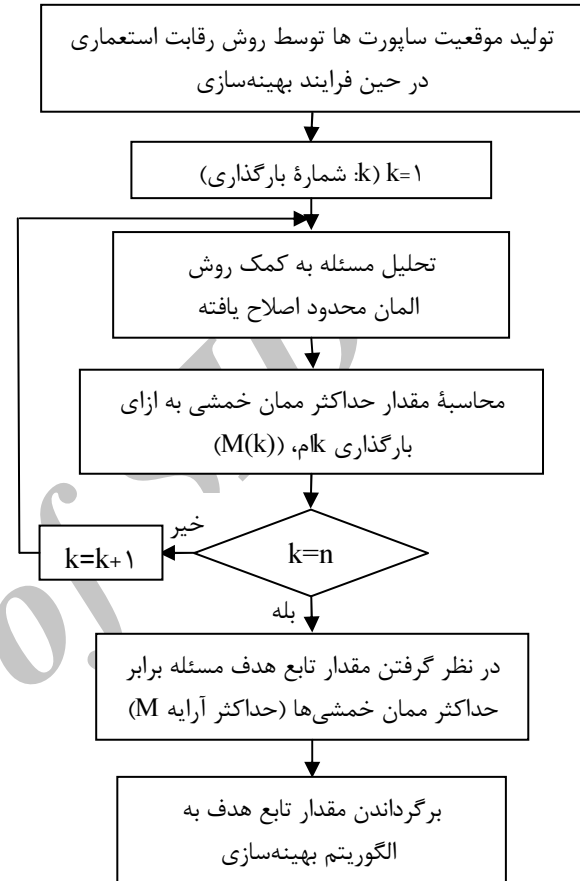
تولید موقعیت ساپورت ها توسط روش رقابت استعماری در حین فرایند بهینه‌سازی

k=۱ (k: شمارهٔ بارگذاری)

تحلیل مسئله به کمک روش المان محدود اصلاح یافته

محاسبهٔ مقدار حداکثر ممان خمشی به ازای بارگذاری kام، (M(k))

k=n

خیر

k=k+۱

بله

در نظر گرفتن مقدار تابع هدف مسئله برابر حداکثر ممان خمشی‌ها (حداکثر آرایه M)

برگرداندن مقدار تابع هدف به الگوریتم بهینه‌سازی